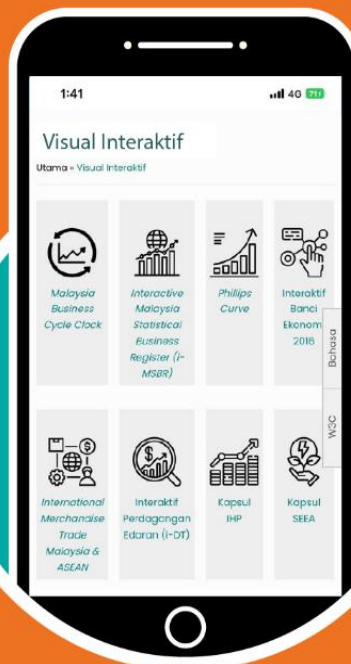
1:41

4G 71

Visual Interaktif

Utama » Visual Interaktif

Malaysia Business Cycle Clock

Interactive Malaysia Statistical Business Register (i-MSBR)

Phillips Curve

Interaktif Banci Ekonom 2016

Bahasa

W3C

International Merchandise Trade Malaysia & ASEAN

Interaktif Perdagangan Edaran (i-DT)

Kapsul IHP

Kapsul SEEA